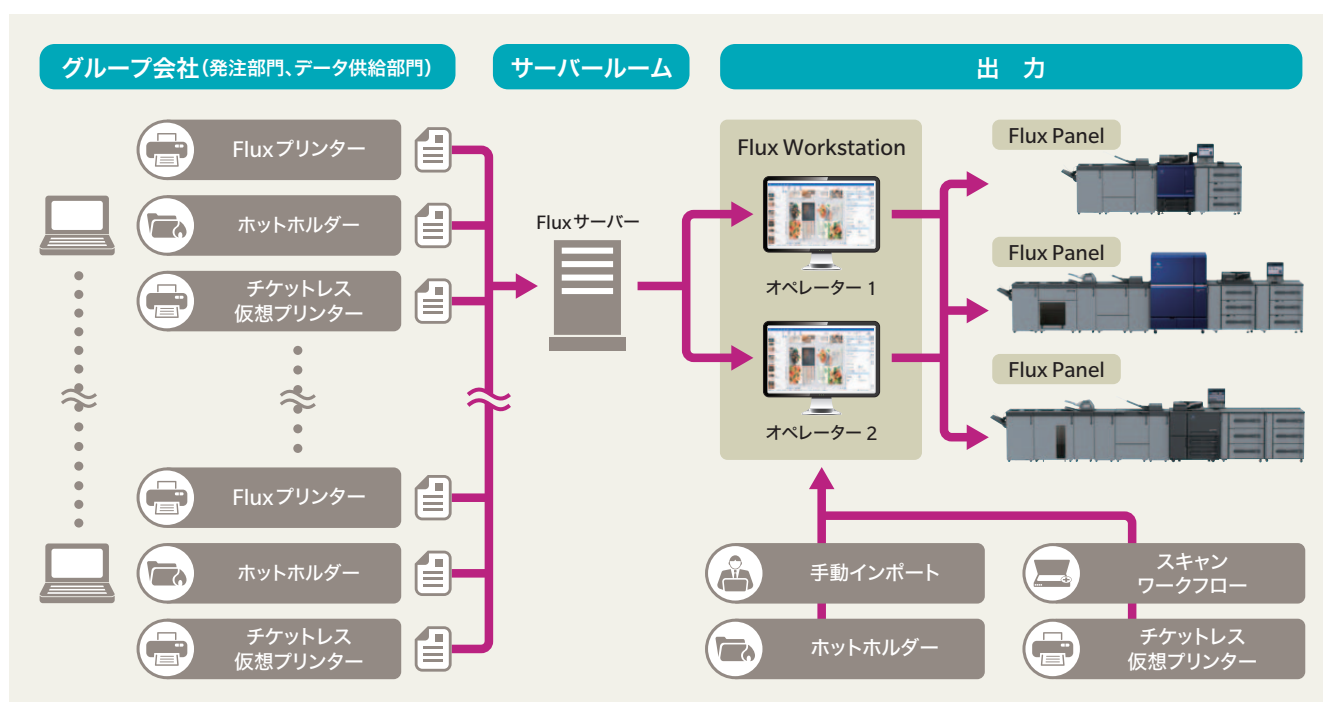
グループ会社(発注部門、データ供給部門)

サーバールーム

出力

Fluxプリンター

ホットホルダー

チケットレス
仮想プリンター

Fluxプリンター

ホットホルダー

チケットレス
仮想プリンター

Fluxサーバー

Flux Workstation

オペレーター 1

オペレーター 2

Flux Panel

Flux Panel

Flux Panel

手動インポート

ホットホルダー

スキャン
ワークフロー

チケットレス
仮想プリンター